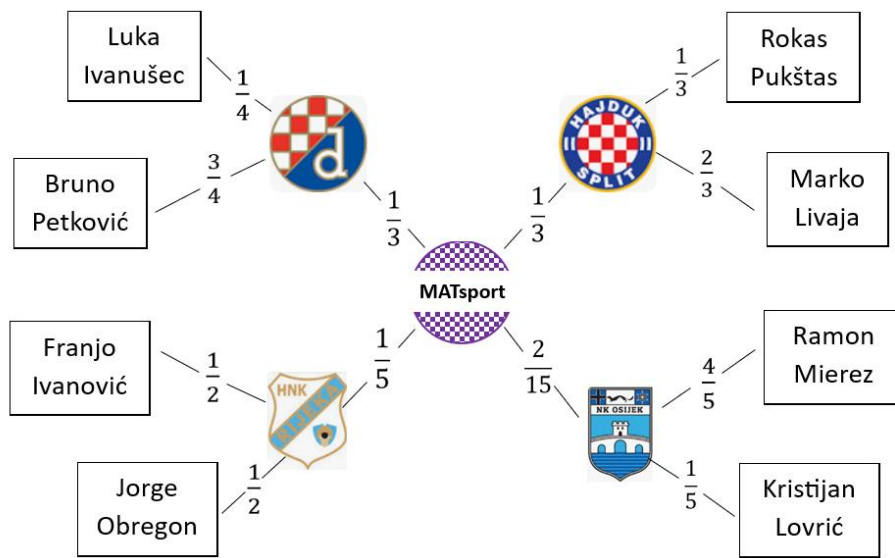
Luka Ivanušec

$\frac{1}{4}$

Rokas Pukštas

$\frac{1}{3}$

HAJDUK SPLIT

Bruno Petković

$\frac{3}{4}$

d

Marko Livaja

$\frac{2}{3}$

$\frac{1}{3}$

$\frac{1}{3}$

MATsport

Franjo Ivanović

$\frac{1}{2}$

$\frac{1}{5}$

$\frac{2}{15}$

Ramon Mierez

$\frac{4}{5}$

HNK RIJEKA

NK OSIJEK

Jorge Obregon

$\frac{1}{2}$

$\frac{1}{5}$

Kristijan Lovrić